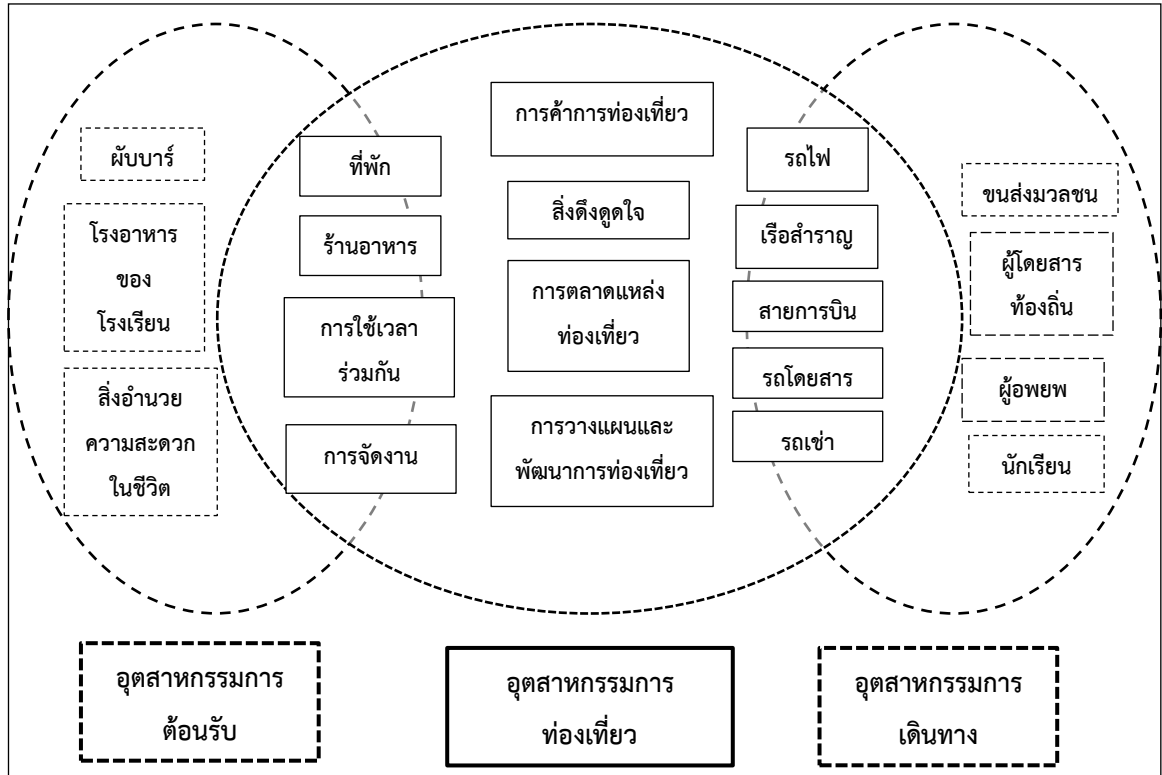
ผับบาร์

โรงอาหาร
ของ
โรงเรียน

สิ่งอำนวย
ความสะดวก
ในชีวิต

ที่พัก

ร้านอาหาร

การใช้เวลา
ร่วมกัน

การจัดงาน

การค้าการท่องเที่ยว

สิ่งดึงดูดใจ

การตลาดแหล่ง
ท่องเที่ยว

การวางแผนและ
พัฒนาการท่องเที่ยว

รถไฟ

เรือสำราญ

สายการบิน

รถโดยสาร

รถเช่า

ขนส่งมวลชน

ผู้โดยสาร
ท้องถิ่น

ผู้อพยพ

นักเรียน

อุตสาหกรรมการ
ต้อนรับ

อุตสาหกรรมการ
ท่องเที่ยว

อุตสาหกรรมการ
เดินทาง